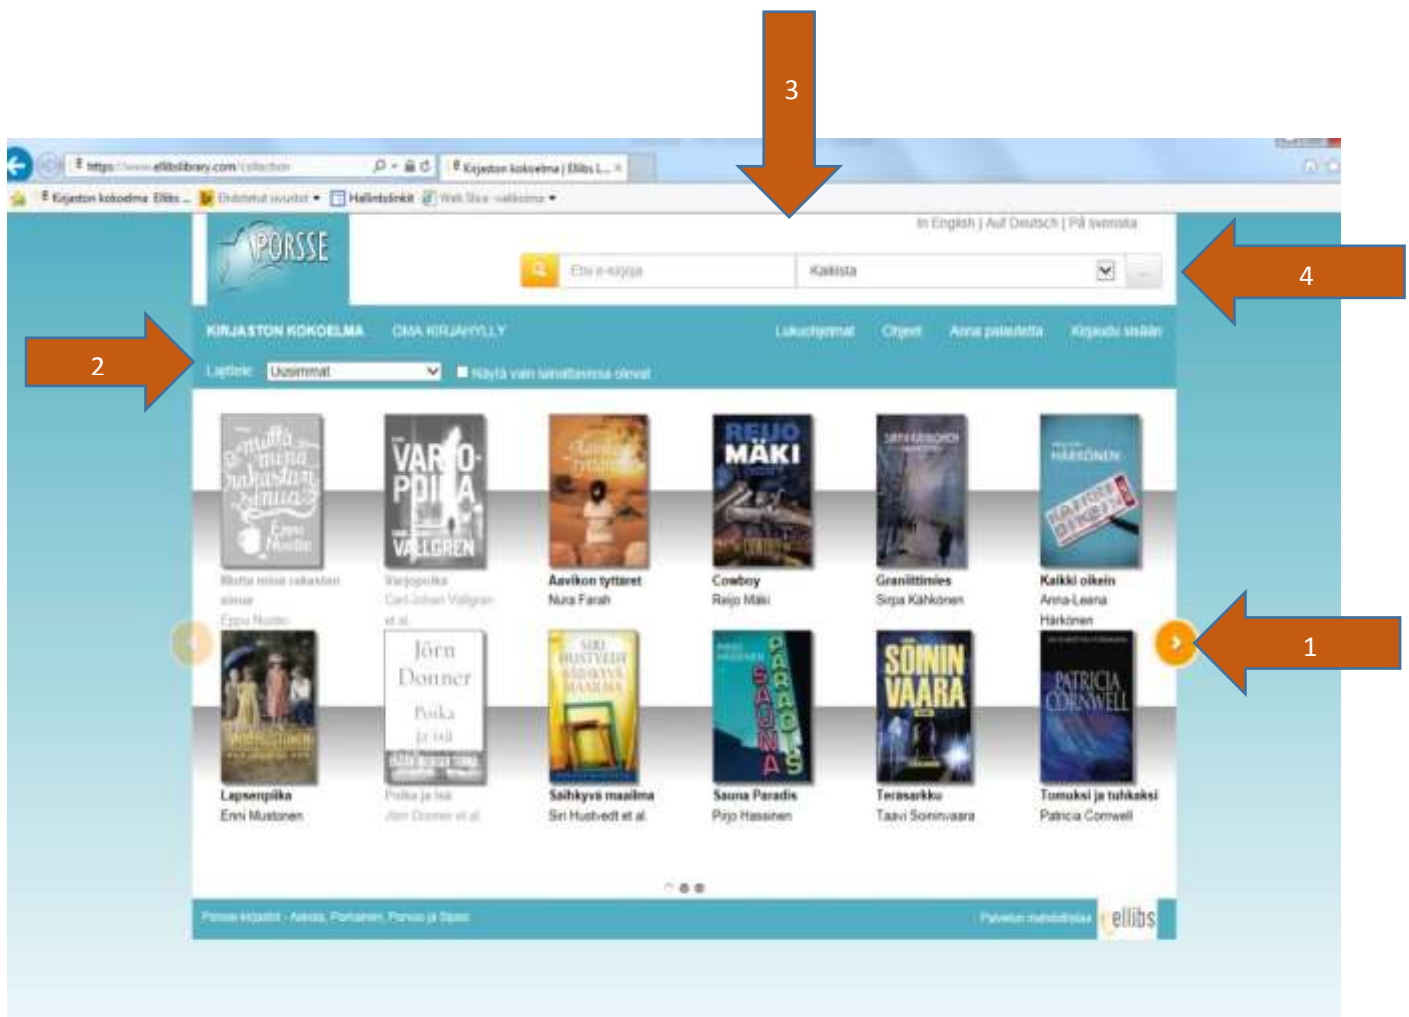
3

https://www.ellibslibrary.com/collection
Kirjaston kokoelma | Ellibs L... ×

Kirjaston kokoelma Ellibs ... Ehdotetut sivustot ▾ Hallintolinkit Web Slice -valikoima ▾

PORSSE

In English | Auf Deutsch | På svenska

Etsi e-kirjoja
Kaikista

4

KIRJASTON KOKOELMA OMA KIRJAHYLLY Lukuohjemmat Ohjeet Anna palautetta Kirjaudu sisään

2

Lajittele: Uusimmat
Näytä vain lainattavissa olevat

Mutta minä rakastan sinua
Eppu Nuotio

Varjopoika
Carl-Johan Vallgren et al.

Aavikon tyttäret
Nura Farah

Cowboy
Reijo Mäki

Graniittimies
Sirpa Kähkönen

Kaikki oikein
Anna-Leena Härkönen

1

Lapsenpiika
Enni Mustonen

Poika ja isä
Jörn Donner et al.

Sähkyvä maailma
Siri Hustvedt et al.

Sauna Paradis
Pirjo Hassinen

Terässarkku
Taavi Soininvaara

Tomuksi ja tuhkaksi
Patricia Cornwell

Porsse-kirjastot - Aaksia, Pomainen, Porvoo ja Sipoo

Palvelun mahdollistaa ellibs